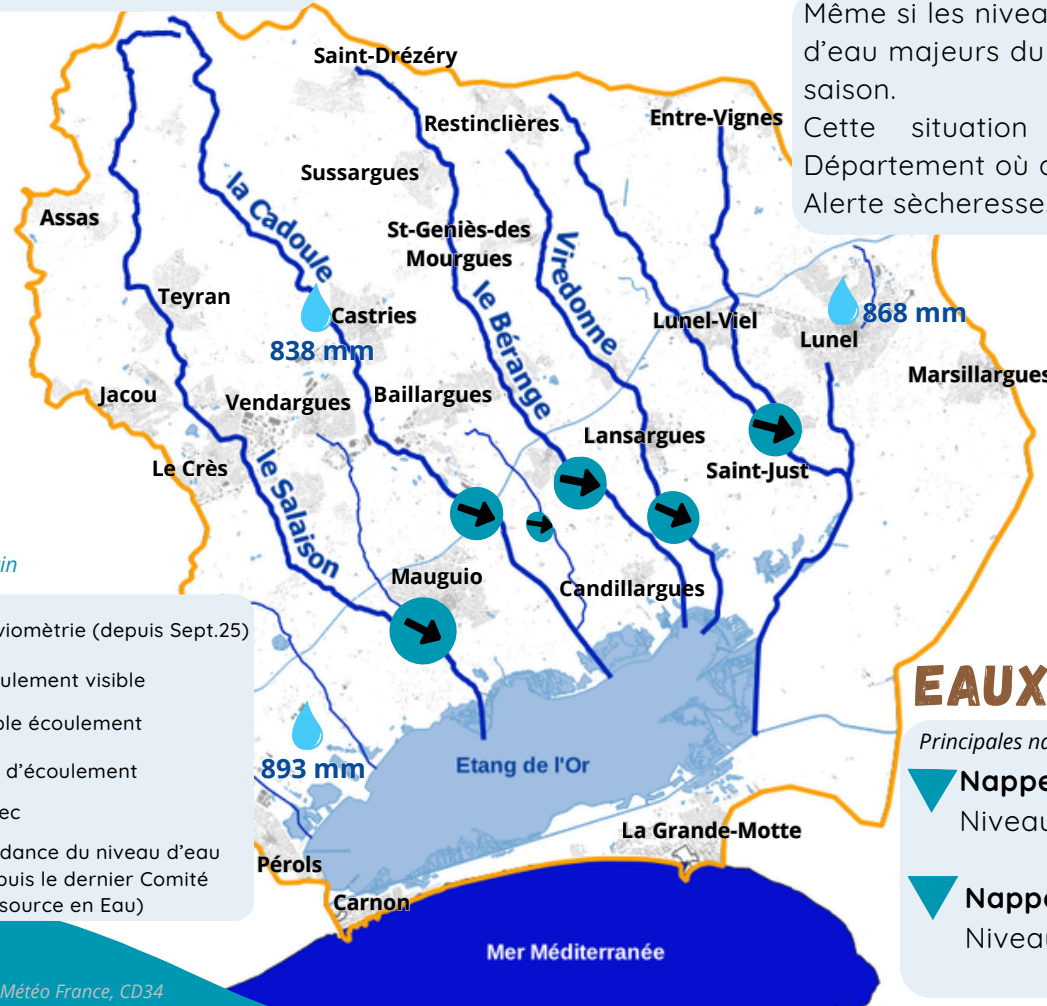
Même si les nivea
d'eau majeurs du
saison.
Cette situation
Département où c
Alerte sècheresse

Saint-Drézéry
Restinclières
Entre-Vignes
Sussargues
la Cadoule
Assas
St-Geniès-des Mourgues
Viredonne
le Bérange
Teyran
Castries
838 mm
868 mm
Lunel-Viel
Lunel
Marsillargues
Jacou
Vendargues
Baillargues
Lansargues
Saint-Just
Le Crès
le Salaison
Mauguio
Candillargues
in

viomètrie (depuis Sept.25)
ulement visible
ble écoulement
d'écoulement
ec
dance du niveau d'eau
puis le dernier Comité
source en Eau)

893 mm
Etang de l'Or
La Grande-Motte
Pérols
Carnon
Mer Méditerranée
Météo France, CD34

EAUX
Principales na
Nappe
Niveau
Napp
Niveau